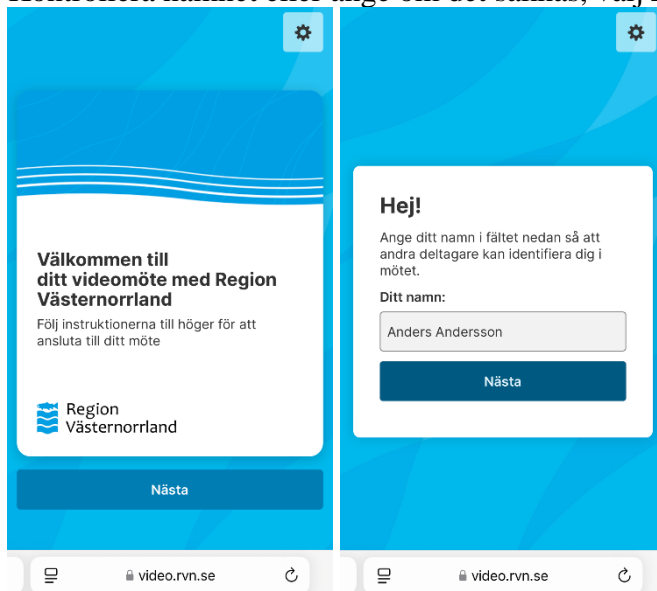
Kontrollera namnet eller ange om det saknas, välj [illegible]

Välkommen till ditt videomöte med Region Västernorrland

Följ instruktionerna till höger för att ansluta till ditt möte

Region Västernorrland

Nästa

video.rvn.se

Hej!

Ange ditt namn i fältet nedan så att andra deltagare kan identifiera dig i mötet.

Ditt namn:

Anders Andersson

Nästa

video.rvn.se